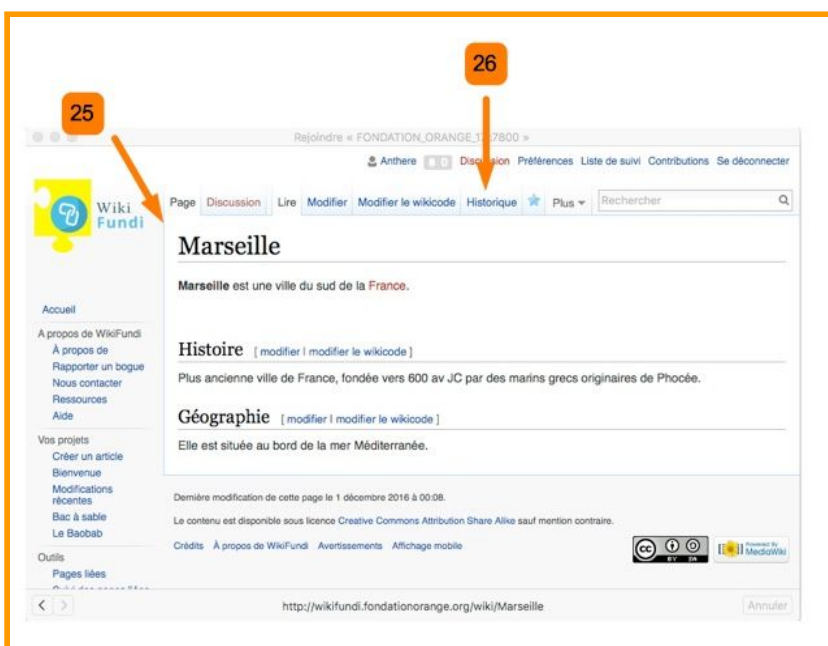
26

25

Rejoindre « FONDATION_ORANGE_1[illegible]7800 »

Anthere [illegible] Dis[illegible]sion Préférences Liste de suivi Contributions Se déconnecter

Wiki Fundi

Page Discussion Lire Modifier Modifier le wikicode Historique Plus Rechercher

Marseille

**Marseille** est une ville du sud de la France.

Histoire [ modifier | modifier le wikicode ]

Plus ancienne ville de France, fondée vers 600 av JC par des marins grecs originaires de Phocée.

Géographie [ modifier | modifier le wikicode ]

Elle est située au bord de la mer Méditerranée.

Accueil

A propos de WikiFundi
À propos de
Rapporter un bogue
Nous contacter
Ressources
Aide

Vos projets
Créer un article
Bienvenue
Modifications récentes
Bac à sable
Le Baobab

Outils
Pages liées
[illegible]

Dernière modification de cette page le 1 décembre 2016 à 00:08.

Le contenu est disponible sous licence Creative Commons Attribution Share Alike sauf mention contraire.

Crédits À propos de WikiFundi Avertissements Affichage mobile

Powered By MediaWiki

http://wikifundi.fondationorange.org/wiki/Marseille

Annuler